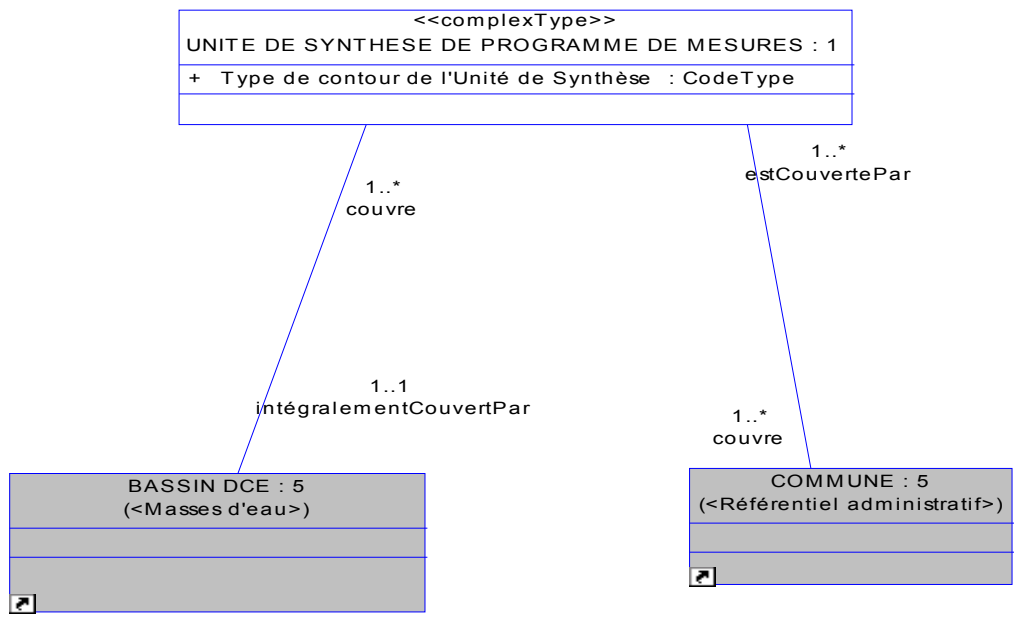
<<complexType>>
UNITE DE SYNTHESE DE PROGRAMME DE MESURES : 1

+ Type de contour de l'Unité de Synthèse : CodeType

1..*
couvre

1..*
estCouvertePar

1..1
intégralementCouvertPar

1..*
couvre

BASSIN DCE : 5
(<Masses d'eau>)

COMMUNE : 5
(<Référentiel administratif>)